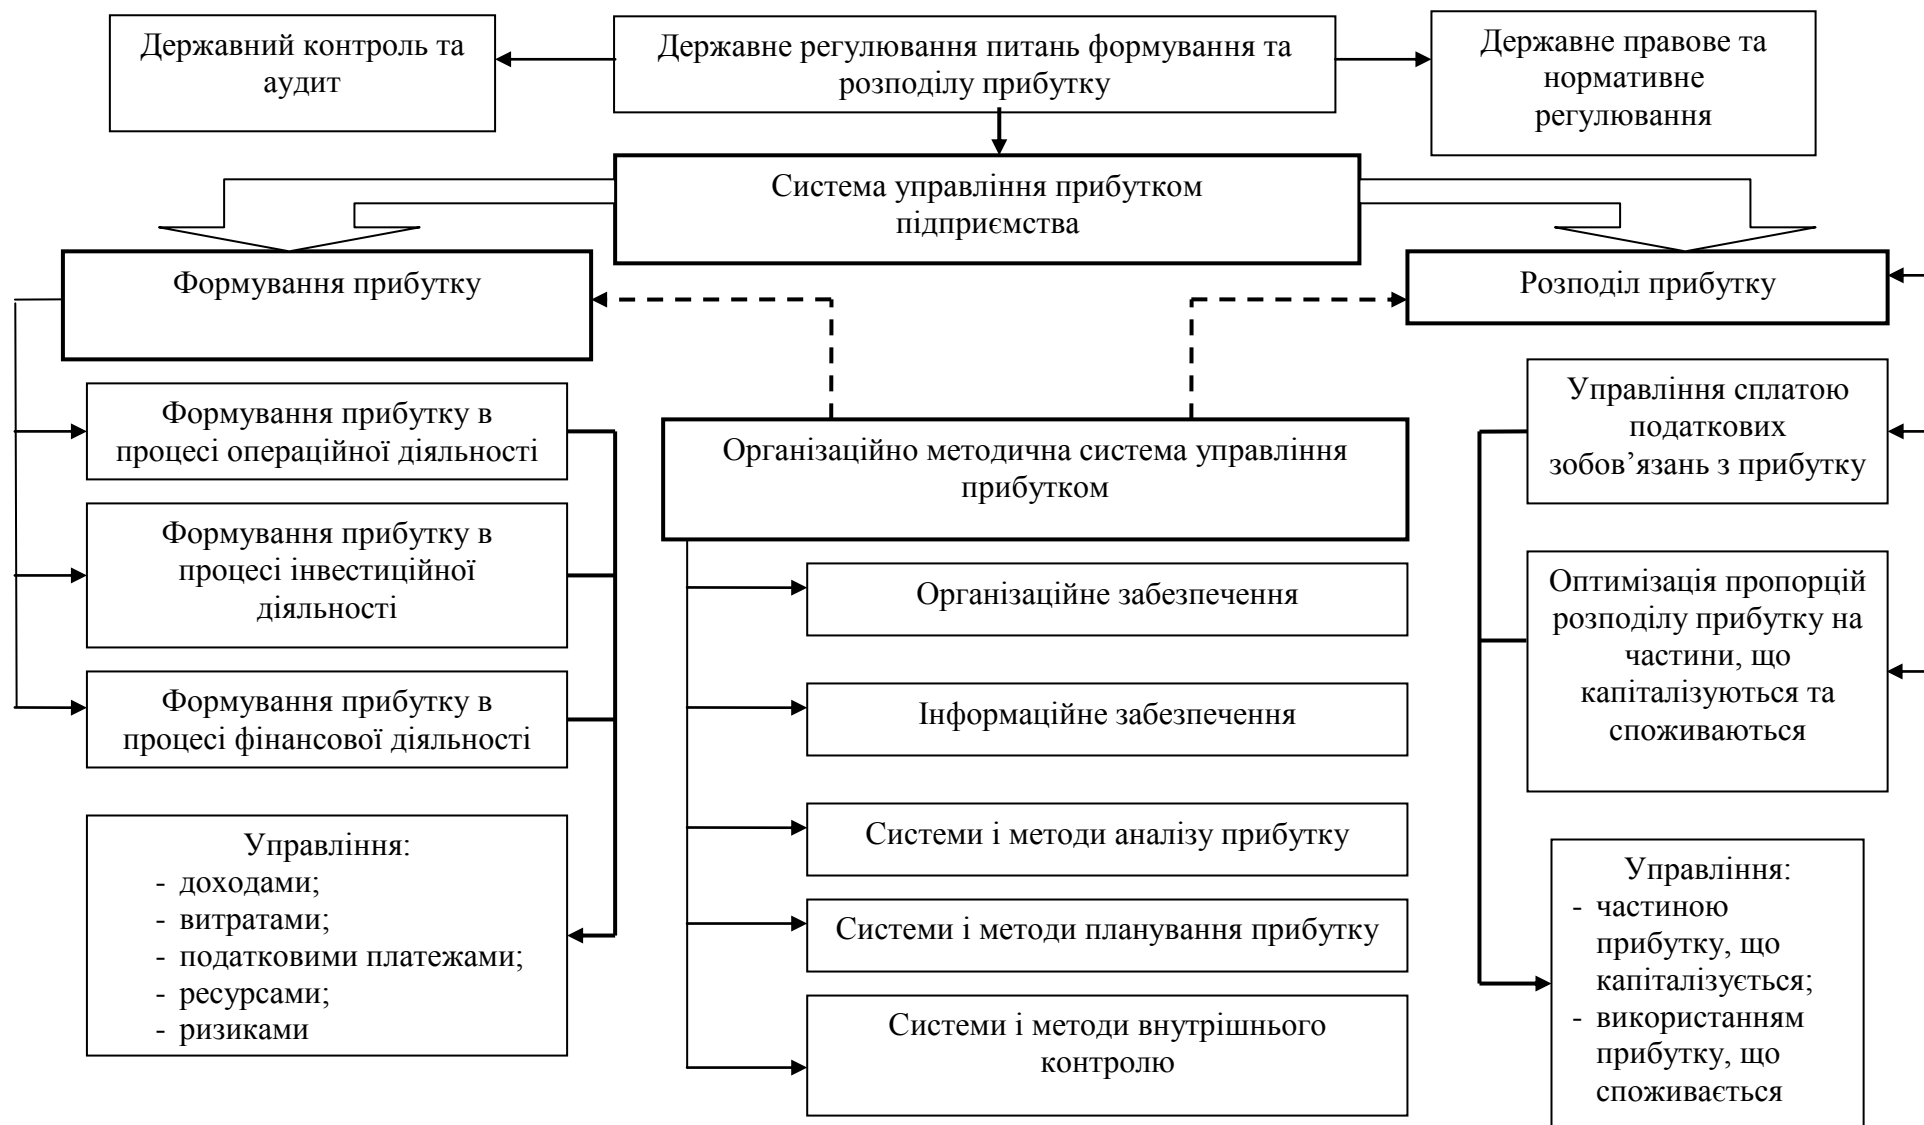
Державний контроль та аудит

Державне регулювання питань формування та розподілу прибутку

Державне правове та нормативне регулювання

Система управління прибутком підприємства

Формування прибутку

Розподіл прибутку

Формування прибутку в процесі операційної діяльності

Формування прибутку в процесі інвестиційної діяльності

Формування прибутку в процесі фінансової діяльності

Управління:
- доходами;
- витратами;
- податковими платежами;
- ресурсами;
- ризиками

Організаційно методична система управління прибутком

Організаційне забезпечення

Інформаційне забезпечення

Системи і методи аналізу прибутку

Системи і методи планування прибутку

Системи і методи внутрішнього контролю

Управління сплатою податкових зобов’язань з прибутку

Оптимізація пропорцій розподілу прибутку на частини, що капіталізуються та споживаються

Управління:
- частиною прибутку, що капіталізується;
- використанням прибутку, що споживається